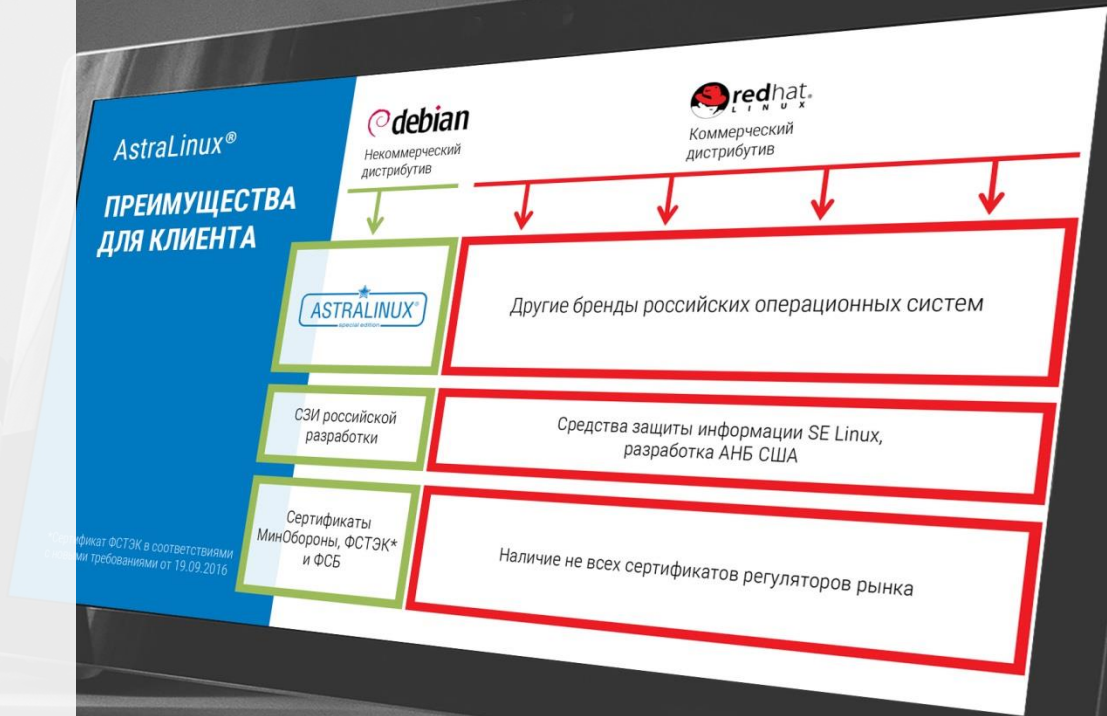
AstraLinux®

ПРЕИМУЩЕСТВА ДЛЯ КЛИЕНТА

debian
Некоммерческий дистрибутив

redhat.
LINUX
Коммерческий дистрибутив

ASTRALINUX®
special edition

Другие бренды российских операционных систем

СЗИ российской разработки

Средства защиты информации SE Linux, разработка АНБ США

Сертификаты МинОбороны, ФСТЭК* и ФСБ

Наличие не всех сертификатов регуляторов рынка

*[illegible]фикат ФСТЭК в соответствиями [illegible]ми требованиями от 19.09.2016